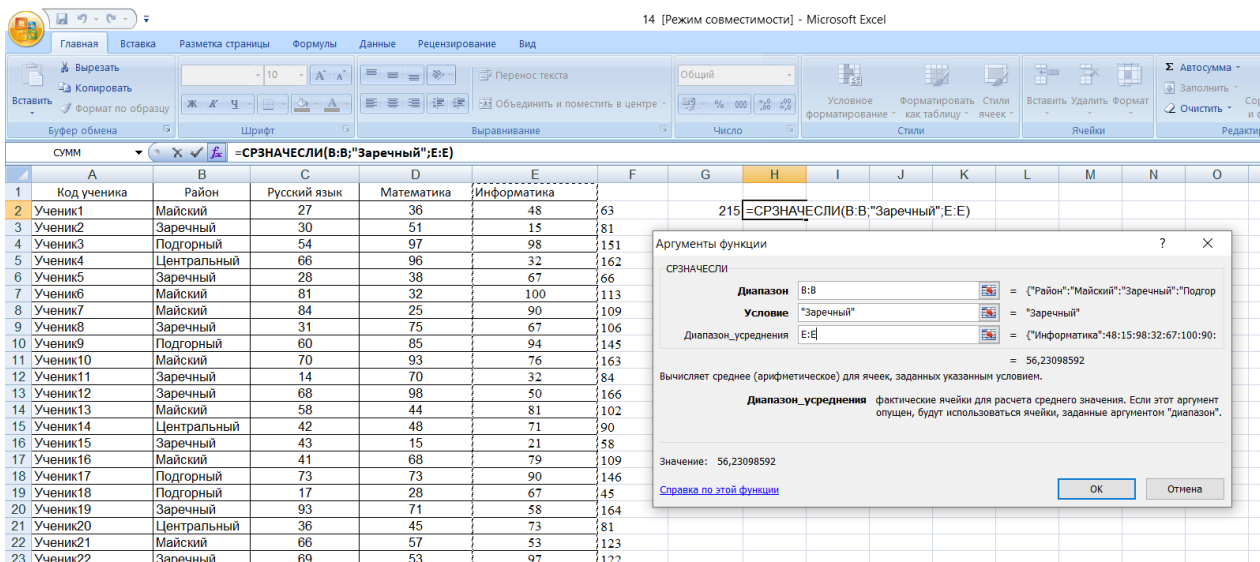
14 [Режим совместимости] - Microsoft Excel

Главная Вставка Разметка страницы Формулы Данные Рецензирование Вид

Вырезать
Копировать
Вставить
Формат по образцу
Буфер обмена

10
Ж К Ч
Шрифт

Перенос текста
Объединить и поместить в центре
Выравнивание

Общий
Число

Условное форматирование
Форматировать как таблицу
Стили ячеек
Стили

Вставить Удалить Формат
Ячейки

Автосумма
Заполнить
Очистить
Сор и ф
Редакти

СУММ =СРЗНАЧЕСЛИ(B:B;"Заречный";E:E)

| | A | B | C | D | E | F | G | H |
|---|---|---|---|---|---|---|---|---|
| 1 | Код ученика | Район | Русский язык | Математика | Информатика | | | |
| 2 | Ученик1 | Майский | 27 | 36 | 48 | 63 | 215 | =СРЗНАЧЕСЛИ(B:B;"Заречный";E:E) |
| 3 | Ученик2 | Заречный | 30 | 51 | 15 | 81 | | |
| 4 | Ученик3 | Подгорный | 54 | 97 | 98 | 151 | | |
| 5 | Ученик4 | Центральный | 66 | 96 | 32 | 162 | | |
| 6 | Ученик5 | Заречный | 28 | 38 | 67 | 66 | | |
| 7 | Ученик6 | Майский | 81 | 32 | 100 | 113 | | |
| 8 | Ученик7 | Майский | 84 | 25 | 90 | 109 | | |
| 9 | Ученик8 | Заречный | 31 | 75 | 67 | 106 | | |
| 10 | Ученик9 | Подгорный | 60 | 85 | 94 | 145 | | |
| 11 | Ученик10 | Майский | 70 | 93 | 76 | 163 | | |
| 12 | Ученик11 | Заречный | 14 | 70 | 32 | 84 | | |
| 13 | Ученик12 | Заречный | 68 | 98 | 50 | 166 | | |
| 14 | Ученик13 | Майский | 58 | 44 | 81 | 102 | | |
| 15 | Ученик14 | Центральный | 42 | 48 | 71 | 90 | | |
| 16 | Ученик15 | Заречный | 43 | 15 | 21 | 58 | | |
| 17 | Ученик16 | Майский | 41 | 68 | 79 | 109 | | |
| 18 | Ученик17 | Подгорный | 73 | 73 | 90 | 146 | | |
| 19 | Ученик18 | Подгорный | 17 | 28 | 67 | 45 | | |
| 20 | Ученик19 | Заречный | 93 | 71 | 58 | 164 | | |
| 21 | Ученик20 | Центральный | 36 | 45 | 73 | 81 | | |
| 22 | Ученик21 | Майский | 66 | 57 | 53 | 123 | | |
| 23 | Ученик22 | Заречный | 69 | 53 | 97 | 122 | | |

I J K L M N O

Аргументы функции ? X
СРЗНАЧЕСЛИ
Диапазон B:B = {"Район":"Майский":"Заречный":"Подгор
Условие "Заречный" = "Заречный"
Диапазон_усреднения E:E = {"Информатика":48:15:98:32:67:100:90:
= 56,23098592
Вычисляет среднее (арифметическое) для ячеек, заданных указанным условием.
Диапазон_усреднения фактические ячейки для расчета среднего значения. Если этот аргумент опущен, будут использоваться ячейки, заданные аргументом "диапазон".
Значение: 56,23098592
Справка по этой функции
ОК Отмена